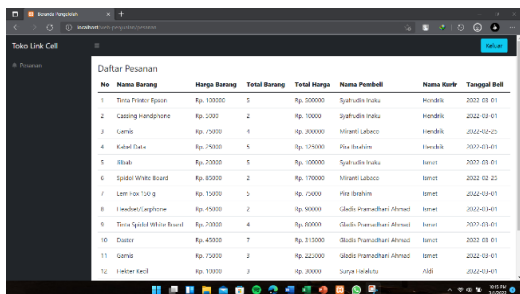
Bioanda Pengelolah
localhost/web-penjualan/pesanan

Toko Link Cell
Keluar
Pesanan

Daftar Pesanan

| No | Nama Barang | Harga Barang | Total Barang | Total Harga | Nama Pembeli | Nama Kurir | Tanggal Beli |
|---|---|---|---|---|---|---|---|
| 1 | Tinta Printer Epson | Rp. 100000 | 5 | Rp. 500000 | Syahrudin Inaku | Hendrik | 2022-03-01 |
| 2 | Casing Handphone | Rp. 5000 | 2 | Rp. 10000 | Syahrudin Inaku | Hendrik | 2022-03-01 |
| 3 | Gamis | Rp. 75000 | 4 | Rp. 300000 | Miranti Lebeco | Hendrik | 2022-02-23 |
| 4 | Kabel Data | Rp. 25000 | 5 | Rp. 125000 | Pira Ibrahim | Hendrik | 2022-03-01 |
| 5 | Blusb | Rp. 20000 | 5 | Rp. 100000 | Syahrudin Inaku | Ismet | 2022-03-01 |
| 6 | Spidol White Board | Rp. 85000 | 2 | Rp. 170000 | Miranti Lebeco | Ismet | 2022-02-23 |
| 7 | Lem Fox 150 g | Rp. 15000 | 5 | Rp. 75000 | Pira Ibrahim | Ismet | 2022-03-01 |
| 8 | Headset/Earphone | Rp. 45000 | 2 | Rp. 90000 | Gladis Pramadhani Ahmad | Ismet | 2022-03-01 |
| 9 | Tinta Spidol White Board | Rp. 20000 | 4 | Rp. 80000 | Gladis Pramadhani Ahmad | Ismet | 2022-03-01 |
| 10 | Duster | Rp. 45000 | 7 | Rp. 315000 | Gladis Pramadhani Ahmad | Ismet | 2022-03-01 |
| 11 | Gamis | Rp. 75000 | 3 | Rp. 225000 | Gladis Pramadhani Ahmad | Ismet | 2022-03-01 |
| 12 | Helcer Kecil | Rp. 10000 | 3 | Rp. 30000 | Surya Haelutu | Aldi | 2022-03-01 |